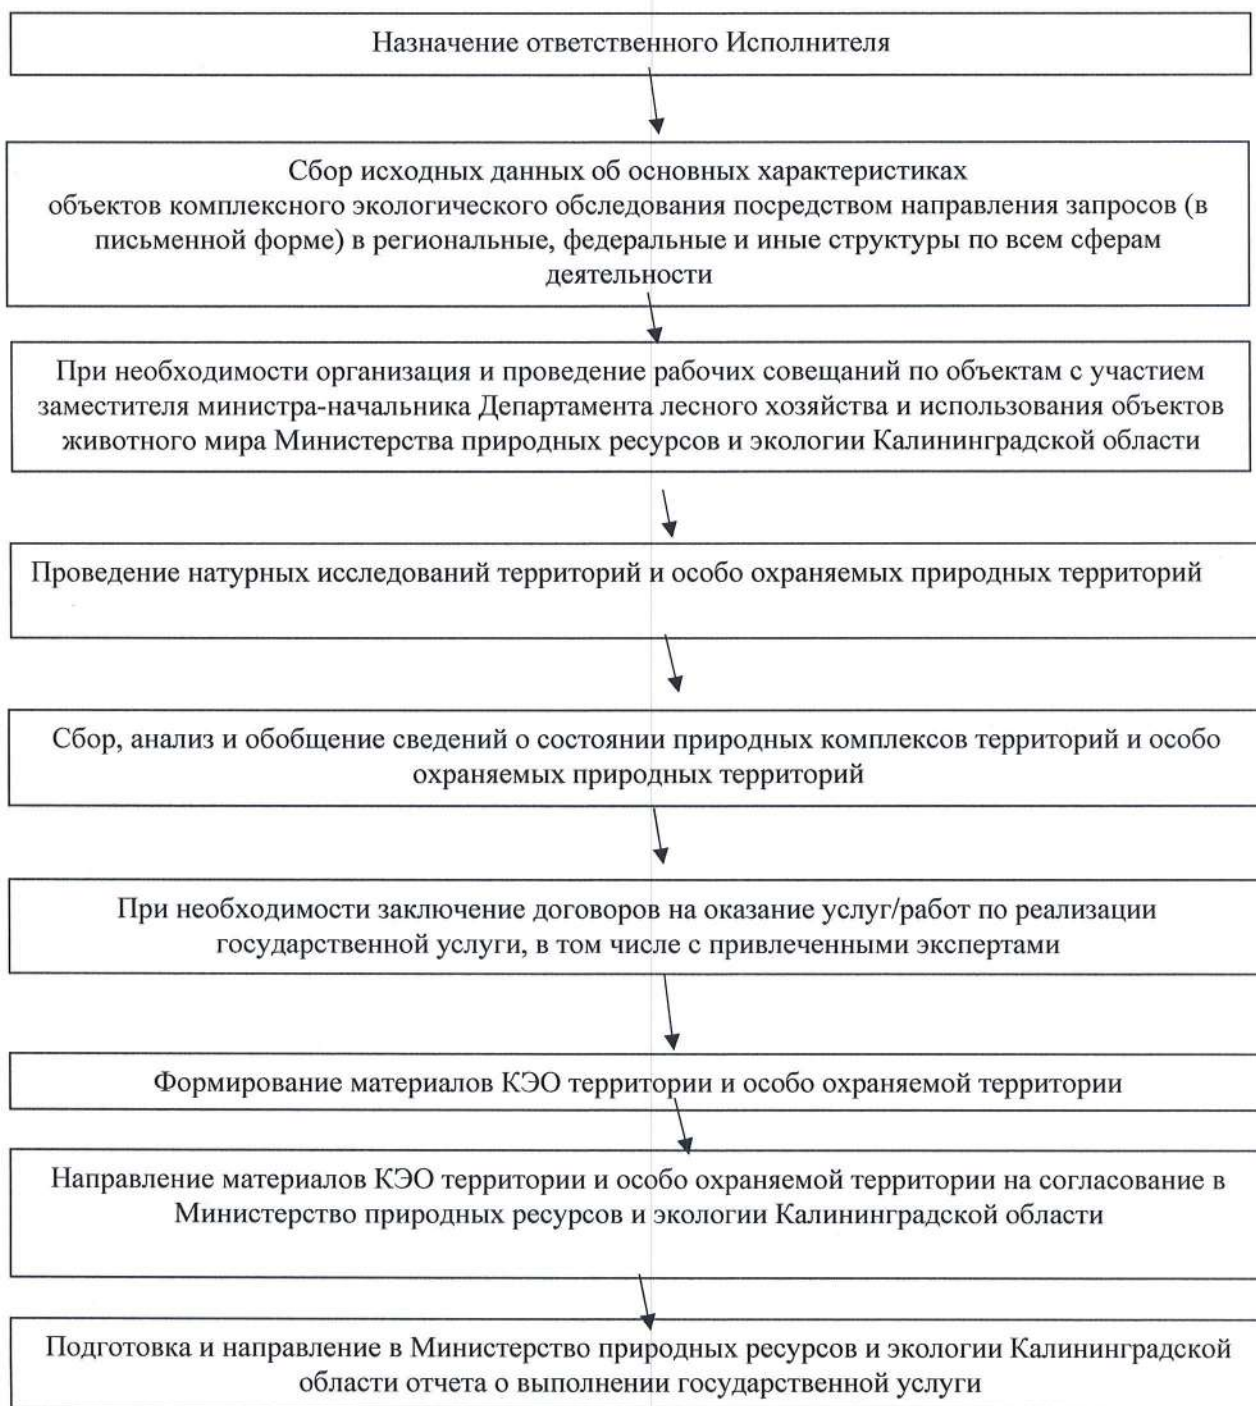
Назначение ответственного Исполнителя

Сбор исходных данных об основных характеристиках объектов комплексного экологического обследования посредством направления запросов (в письменной форме) в региональные, федеральные и иные структуры по всем сферам деятельности

При необходимости организация и проведение рабочих совещаний по объектам с участием заместителя министра-начальника Департамента лесного хозяйства и использования объектов животного мира Министерства природных ресурсов и экологии Калининградской области

Проведение натурных исследований территорий и особо охраняемых природных территорий

Сбор, анализ и обобщение сведений о состоянии природных комплексов территорий и особо охраняемых природных территорий

При необходимости заключение договоров на оказание услуг/работ по реализации государственной услуги, в том числе с привлеченными экспертами

Формирование материалов КЭО территории и особо охраняемой территории

Направление материалов КЭО территории и особо охраняемой территории на согласование в Министерство природных ресурсов и экологии Калининградской области

Подготовка и направление в Министерство природных ресурсов и экологии Калининградской области отчета о выполнении государственной услуги